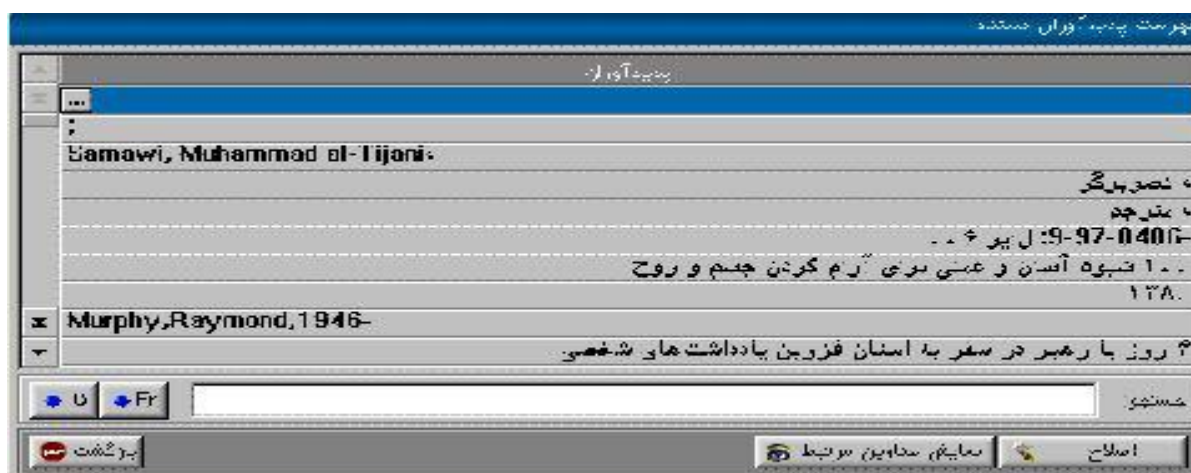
فهرست پدیدآوران مستند

پدیدآوران

...

:

Samawi, Muhammad al-Tijani

ه تصویرگر

ب مترجم

9-97-0406: ل پر ۶ . .

۱۰۱ شیوه آسان و عملی برای آرام کردن جسم و روح

۱۳۸.

Murphy,Raymond,1946-

۴ روز با رهبر در سفر به استان قزوین یادداشت های شخصی

جستجو

Fr

U

اصلاح

نمایش عناوین مرتبط

برگشت